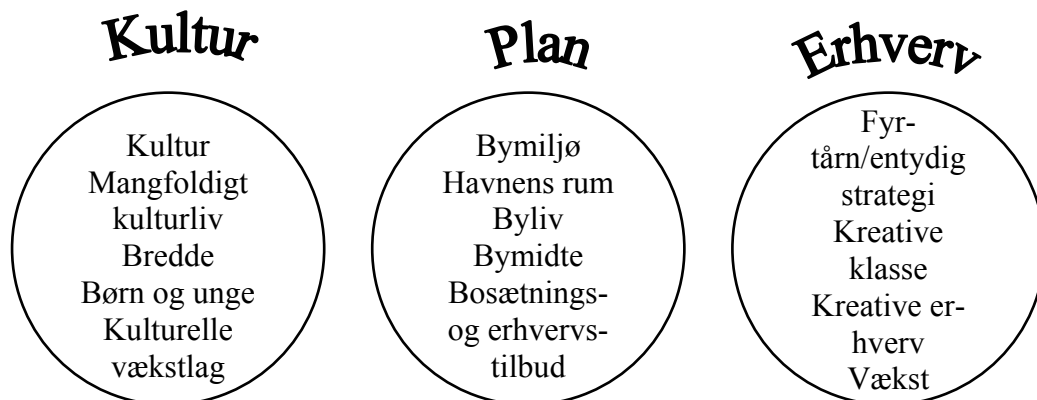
Kultur

Kultur
Mangfoldigt kulturliv
Bredde
Børn og unge
Kulturelle vækstlag

Plan

Bymiljø
Havnens rum
Byliv
Bymidte
Bosætnings- og erhvervstilbud

Erhverv

Fyrtårn/entydig strategi
Kreative klasse
Kreative erhverv
Vækst